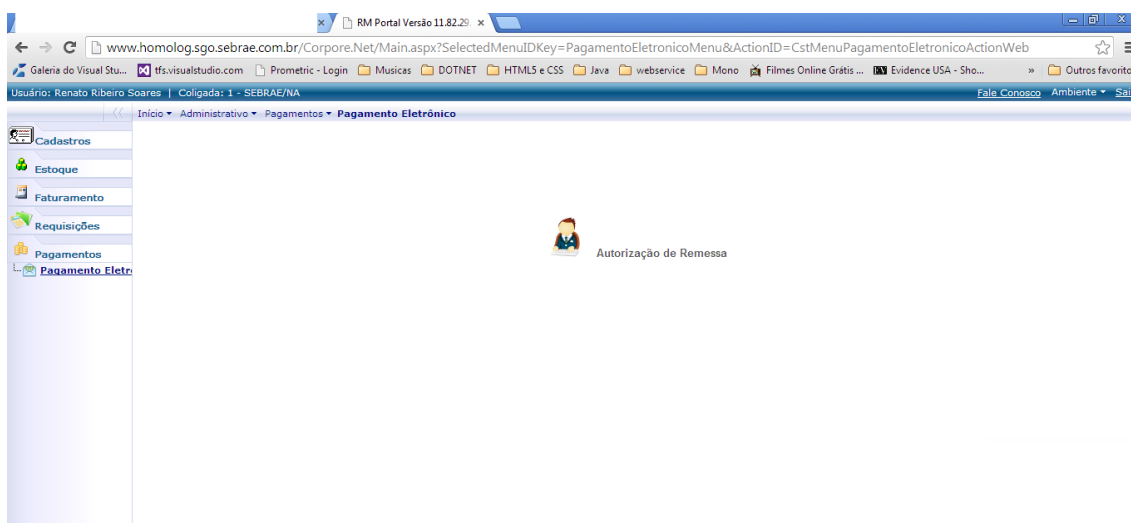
RM Portal Versão 11.82.29.

www.homolog.sgo.sebrae.com.br/Corpore.Net/Main.aspx?SelectedMenuIDKey=PagamentoEletronicoMenu&ActionID=CstMenuPagamentoEletronicoActionWeb

Galeria do Visual Stu... tfs.visualstudio.com Prometric - Login Musicas DOTNET HTML5 e CSS Java webservice Mono Filmes Online Grátis ... Evidence USA - Sho... » Outros favorito

Usuário: Renato Ribeiro Soares | Coligada: 1 - SEBRAE/NA

Fale Conosco Ambiente Sai

Início Administrativo Pagamentos Pagamento Eletrônico

Cadastros
Estoque
Faturamento
Requisições
Pagamentos
Pagamento Eletr

Autorização de Remessa